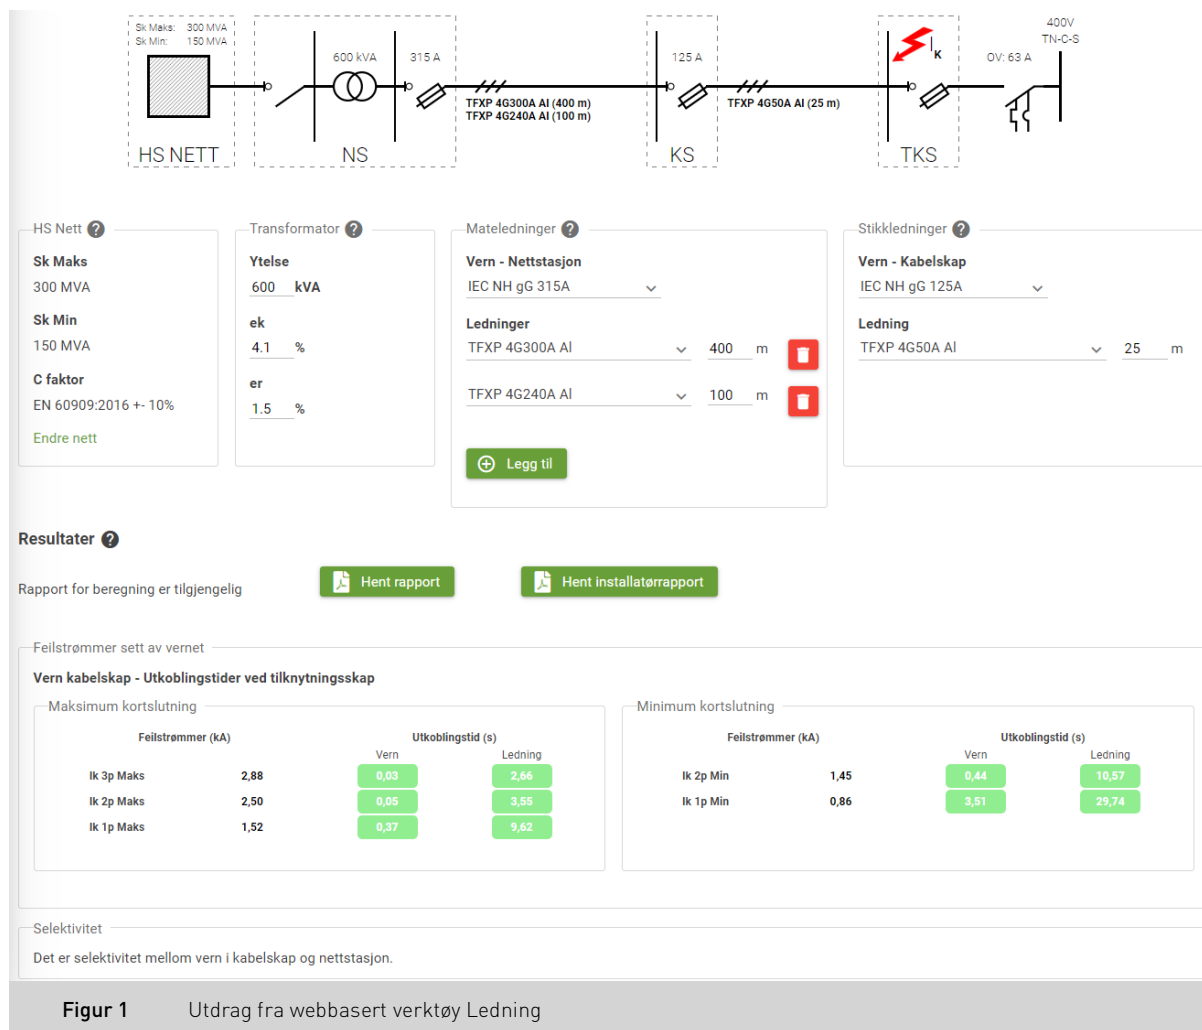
Sk Maks: 300 MVA
Sk Min: 150 MVA

HS NETT

600 kVA

315 A

NS

TFXP 4G300A Al (400 m)
TFXP 4G240A Al (100 m)

125 A

KS

TFXP 4G50A Al (25 m)

$I_k$

TKS

400V
TN-C-S

OV: 63 A

HS Nett

Sk Maks
300 MVA

Sk Min
150 MVA

C faktor
EN 60909:2016 +- 10%

Endre nett

Transformator

Ytelse
600 kVA

ek
4.1 %

er
1.5 %

Mateledninger

Vern - Nettstasjon
IEC NH gG 315A

Ledninger
TFXP 4G300A Al 400 m
TFXP 4G240A Al 100 m

Legg til

Stikkledninger

Vern - Kabelskap
IEC NH gG 125A

Ledning
TFXP 4G50A Al 25 m

Resultater

Rapport for beregning er tilgjengelig

Hent rapport

Hent installatørrapport

Feilstrømmer sett av vernet

Vern kabelskap - Utkoblingstider ved tilknytningsskap

Maksimum kortslutning

| | Feilstrømmer (kA) | Utkoblingstid (s) Vern | Utkoblingstid (s) Ledning |
|---|---|---|---|
| Ik 3p Maks | 2,88 | 0,03 | 2,66 |
| Ik 2p Maks | 2,50 | 0,05 | 3,55 |
| Ik 1p Maks | 1,52 | 0,37 | 9,62 |

Minimum kortslutning

| | Feilstrømmer (kA) | Utkoblingstid (s) Vern | Utkoblingstid (s) Ledning |
|---|---|---|---|
| Ik 2p Min | 1,45 | 0,44 | 10,57 |
| Ik 1p Min | 0,86 | 3,51 | 29,74 |

Selektivitet

Det er selektivitet mellom vern i kabelskap og nettstasjon.

Figur 1 Utdrag fra webbasert verktøy Ledning